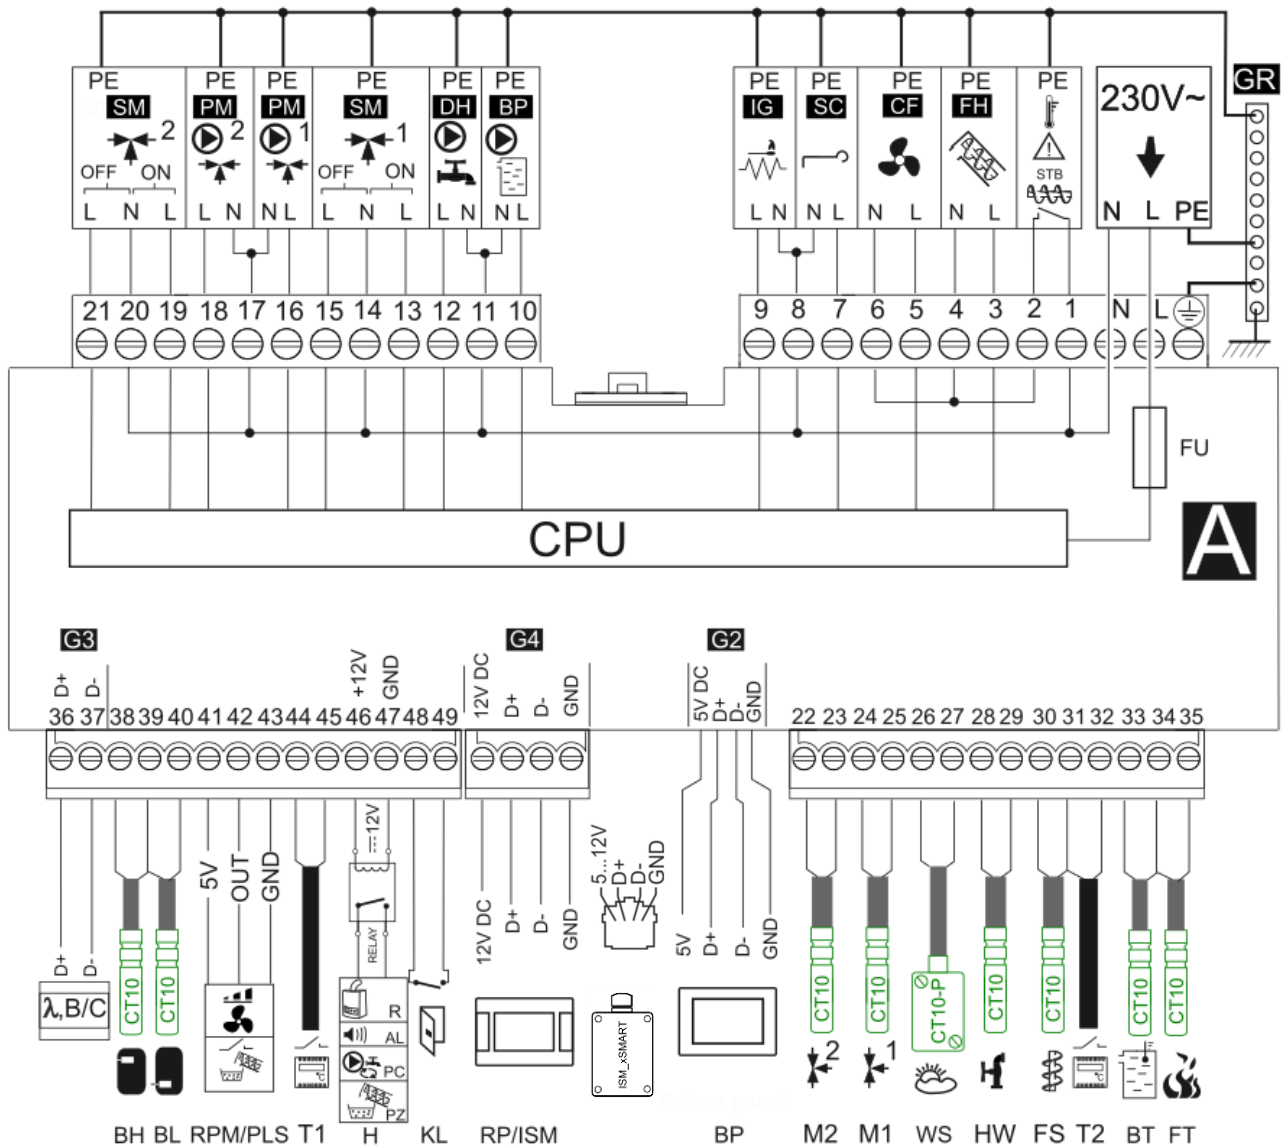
PE SM 2 OFF ON L N L
PE PM 2 L N
PE PM 1 N L
PE SM 1 OFF ON L N L
PE DH L N
PE BP N L
PE IG L N
PE SC N L
PE CF N L
PE FH N L
PE STB
230V~ N L PE
GR

21 20 19 18 17 16 15 14 13 12 11 10
9 8 7 6 5 4 3 2 1 N L

FU

CPU

A

G3
D+ D- +12V GND
36 37 38 39 40 41 42 43 44 45 46 47 48 49

G4
12V DC D+ D- GND

G2
5V DC D+ D- GND

22 23 24 25 26 27 28 29 30 31 32 33 34 35

D+ D-
λ,B/C
CT10 CT10
5V OUT GND
:::12V
RELAY
R
AL
PC
PZ
12V DC D+ D- GND
5...12V D+ D- GND
ISM_xSMART
5V D+ D- GND
CT10 CT10 CT10-P CT10 CT10 CT10 CT10
2 1

BH BL RPM/PLS T1 H KL RP/ISM BP M2 M1 WS HW FS T2 BT FT